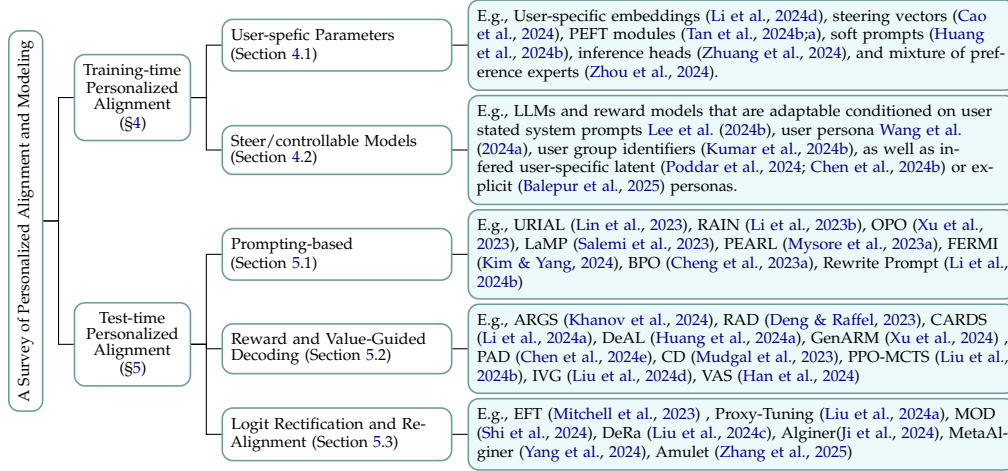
A Survey of Personalized Alignment and Modeling

Training-time Personalized Alignment (§4)

User-spefic Parameters (Section 4.1)

E.g., User-specific embeddings (Li et al., 2024d), steering vectors (Cao et al., 2024), PEFT modules (Tan et al., 2024b;a), soft prompts (Huang et al., 2024b), inference heads (Zhuang et al., 2024), and mixture of preference experts (Zhou et al., 2024).

Steer/controllable Models (Section 4.2)

E.g., LLMs and reward models that are adaptable conditioned on user stated system prompts Lee et al. (2024b), user persona Wang et al. (2024a), user group identifiers (Kumar et al., 2024b), as well as infered user-specific latent (Poddar et al., 2024; Chen et al., 2024b) or explicit (Balepur et al., 2025) personas.

Test-time Personalized Alignment (§5)

Prompting-based (Section 5.1)

E.g., URIAL (Lin et al., 2023), RAIN (Li et al., 2023b), OPO (Xu et al., 2023), LaMP (Salemi et al., 2023), PEARL (Mysore et al., 2023a), FERMI (Kim & Yang, 2024), BPO (Cheng et al., 2023a), Rewrite Prompt (Li et al., 2024b)

Reward and Value-Guided Decoding (Section 5.2)

E.g., ARGS (Khanov et al., 2024), RAD (Deng & Raffel, 2023), CARDS (Li et al., 2024a), DeAL (Huang et al., 2024a), GenARM (Xu et al., 2024) , PAD (Chen et al., 2024e), CD (Mudgal et al., 2023), PPO-MCTS (Liu et al., 2024b), IVG (Liu et al., 2024d), VAS (Han et al., 2024)

Logit Rectification and Re-Alignment (Section 5.3)

E.g., EFT (Mitchell et al., 2023) , Proxy-Tuning (Liu et al., 2024a), MOD (Shi et al., 2024), DeRa (Liu et al., 2024c), Alginer(Ji et al., 2024), MetaAlginer (Yang et al., 2024), Amulet (Zhang et al., 2025)